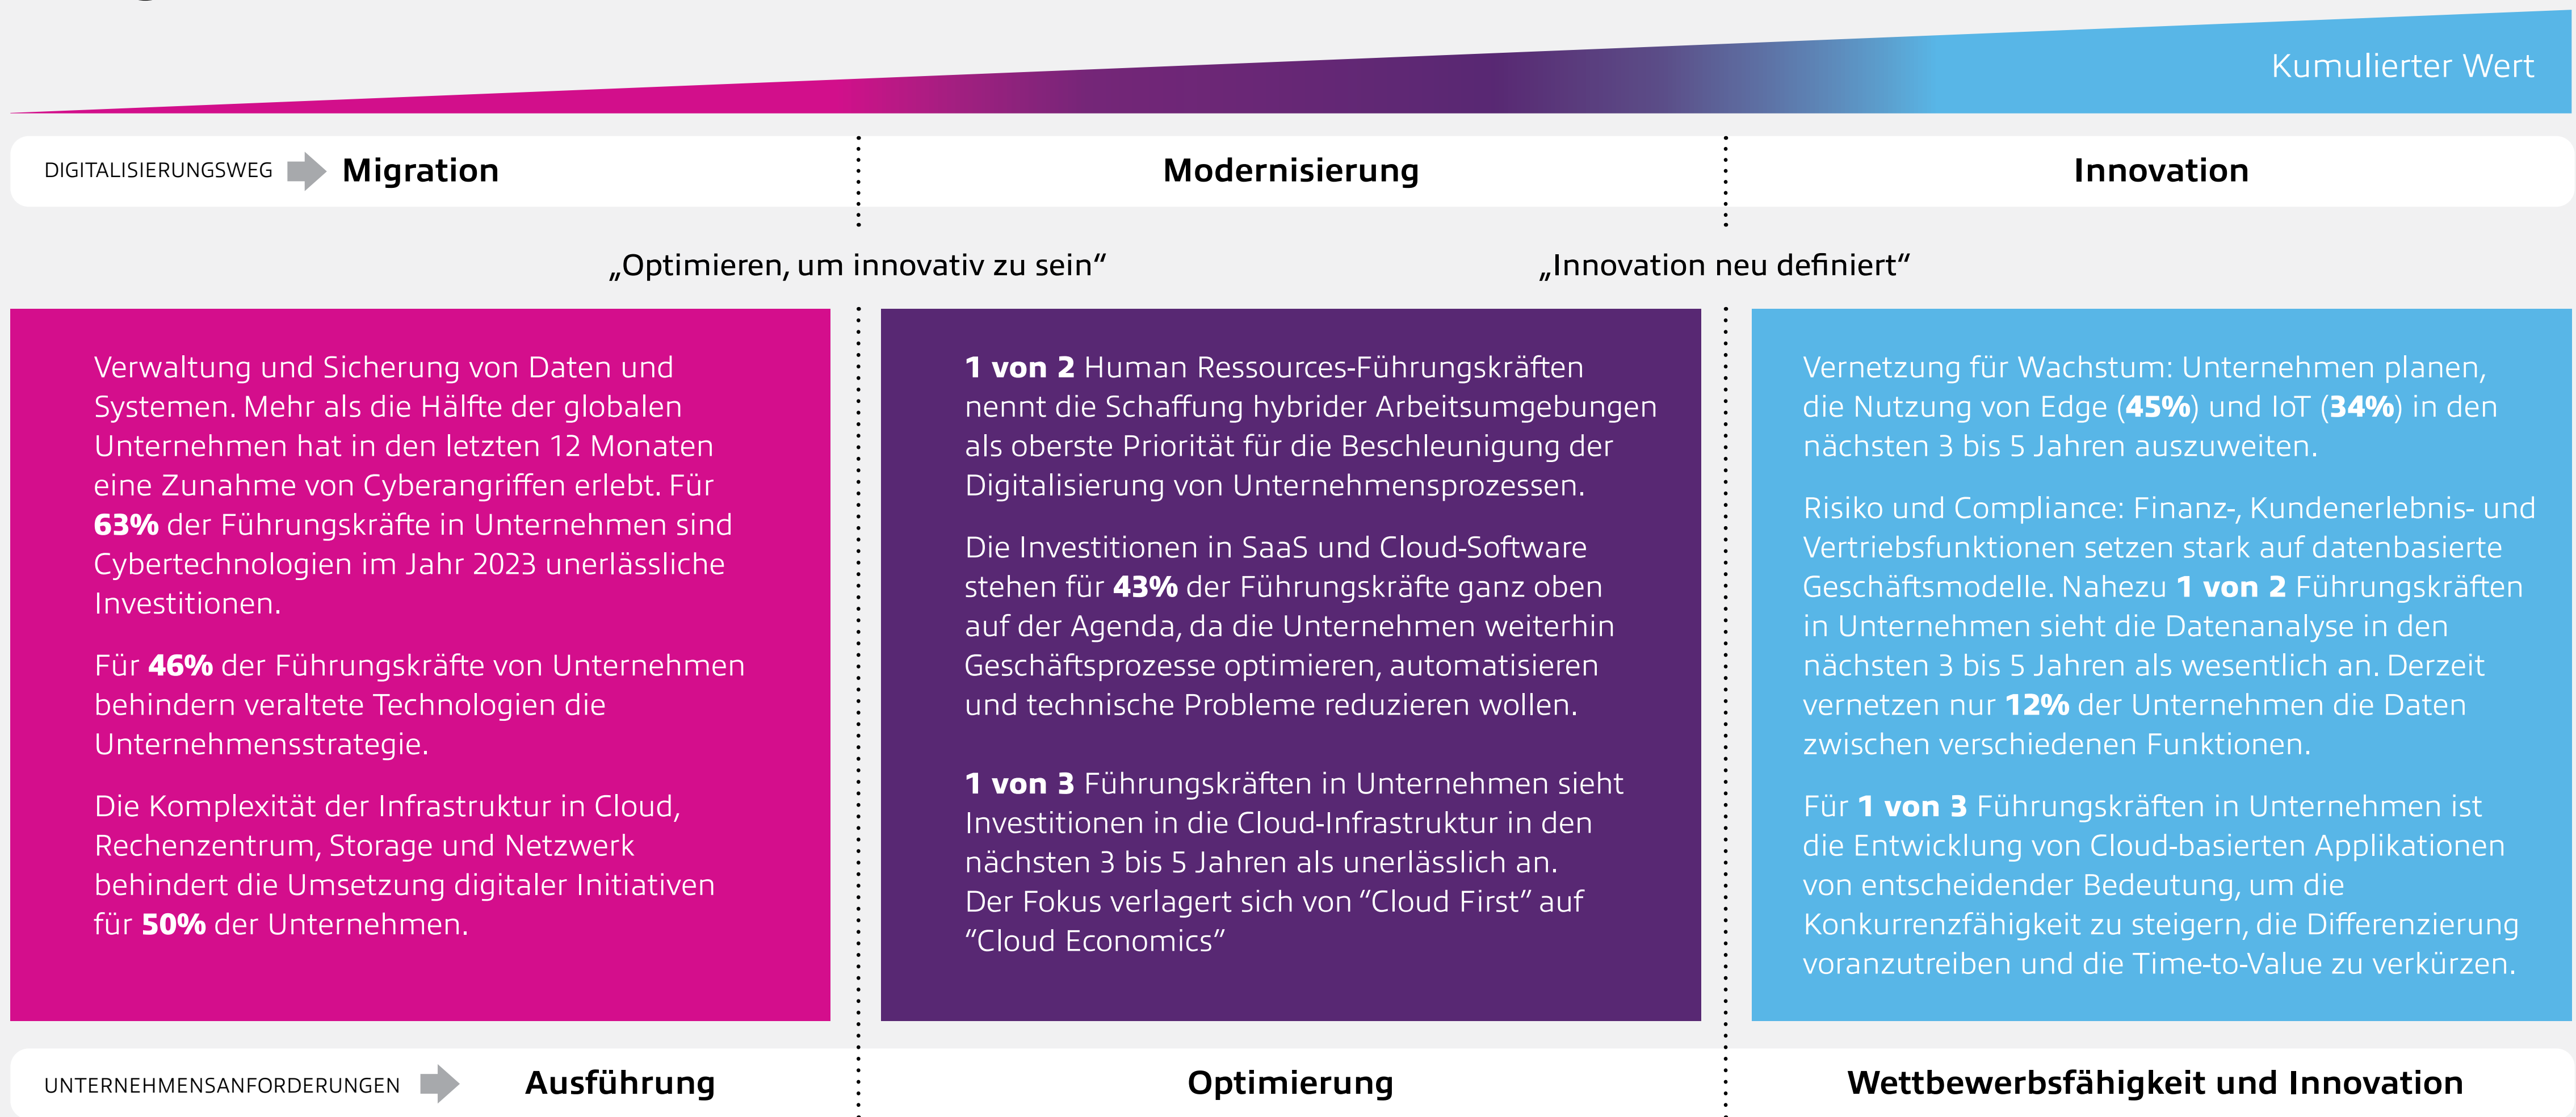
Kumulierter Wert

DIGITALISIERUNGSWEG Migration

Modernisierung

Innovation

„Optimieren, um innovativ zu sein“

„Innovation neu definiert“

Verwaltung und Sicherung von Daten und Systemen. Mehr als die Hälfte der globalen Unternehmen hat in den letzten 12 Monaten eine Zunahme von Cyberangriffen erlebt. Für **63%** der Führungskräfte in Unternehmen sind Cybertechnologien im Jahr 2023 unerlässliche Investitionen.

Für **46%** der Führungskräfte von Unternehmen behindern veraltete Technologien die Unternehmensstrategie.

Die Komplexität der Infrastruktur in Cloud, Rechenzentrum, Storage und Netzwerk behindert die Umsetzung digitaler Initiativen für **50%** der Unternehmen.

**1 von 2** Human Ressources-Führungskräften nennt die Schaffung hybrider Arbeitsumgebungen als oberste Priorität für die Beschleunigung der Digitalisierung von Unternehmensprozessen.

Die Investitionen in SaaS und Cloud-Software stehen für **43%** der Führungskräfte ganz oben auf der Agenda, da die Unternehmen weiterhin Geschäftsprozesse optimieren, automatisieren und technische Probleme reduzieren wollen.

**1 von 3** Führungskräften in Unternehmen sieht Investitionen in die Cloud-Infrastruktur in den nächsten 3 bis 5 Jahren als unerlässlich an. Der Fokus verlagert sich von "Cloud First" auf "Cloud Economics"

Vernetzung für Wachstum: Unternehmen planen, die Nutzung von Edge (**45%**) und IoT (**34%**) in den nächsten 3 bis 5 Jahren auszuweiten.

Risiko und Compliance: Finanz-, Kundenerlebnis- und Vertriebsfunktionen setzen stark auf datenbasierte Geschäftsmodelle. Nahezu **1 von 2** Führungskräften in Unternehmen sieht die Datenanalyse in den nächsten 3 bis 5 Jahren als wesentlich an. Derzeit vernetzen nur **12%** der Unternehmen die Daten zwischen verschiedenen Funktionen.

Für **1 von 3** Führungskräften in Unternehmen ist die Entwicklung von Cloud-basierten Applikationen von entscheidender Bedeutung, um die Konkurrenzfähigkeit zu steigern, die Differenzierung voranzutreiben und die Time-to-Value zu verkürzen.

UNTERNEHMENSANFORDERUNGEN Ausführung

Optimierung

Wettbewerbsfähigkeit und Innovation